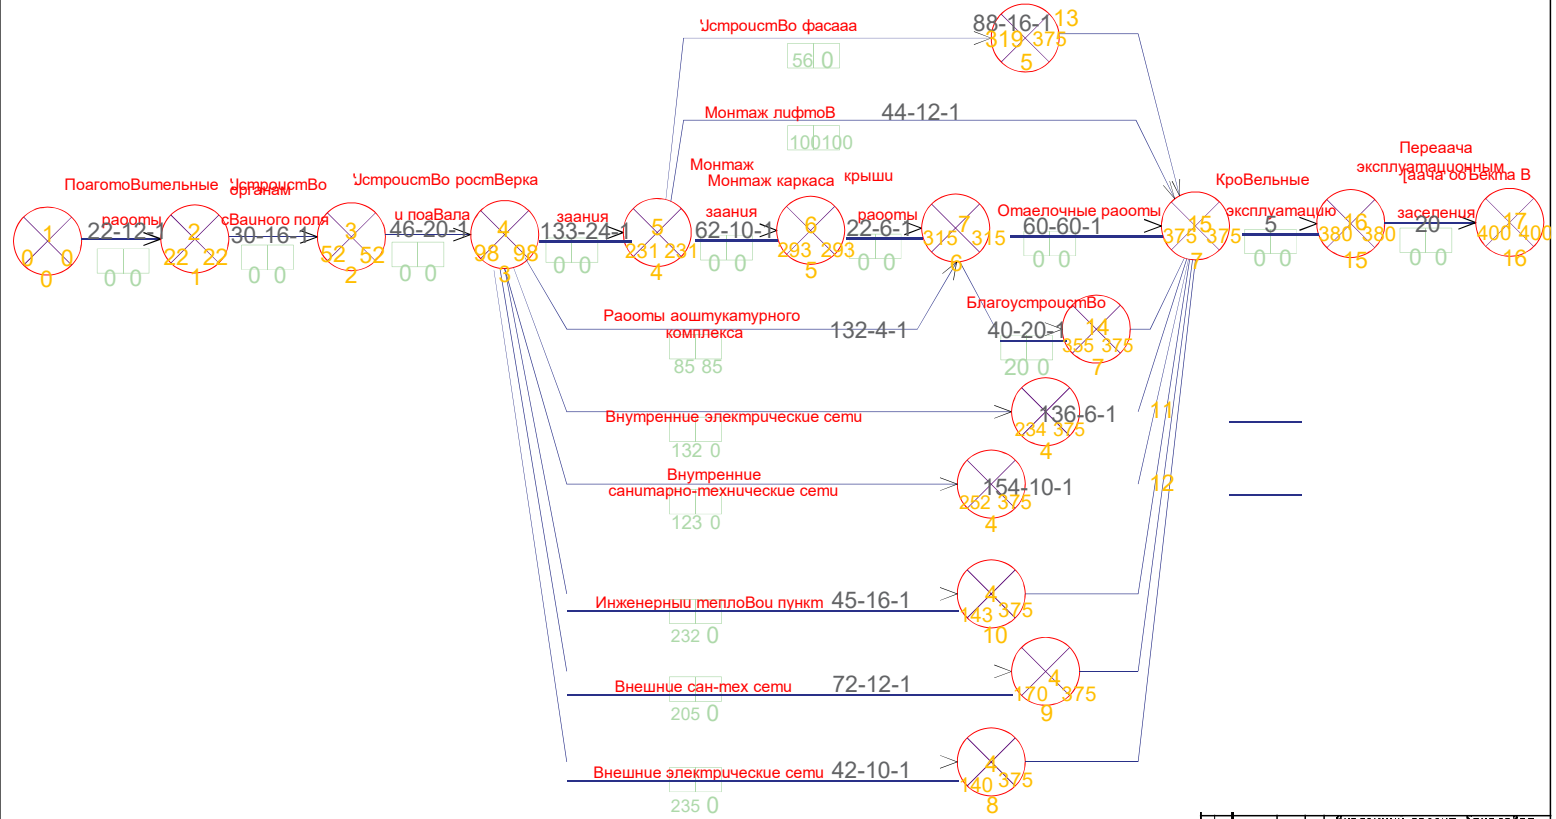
УстроистВо фасааа
88-16-1 13
319 375
5
56 0
Монтаж лифтоВ 44-12-1
100 100
ПоаготоВительные раооты
22-12-1
1
0 0
0
0 0
УстроистВо органам сВаиного поля
30-16-1
2
22 22
1
0 0
УстроистВо ростВерка и поаВала
46-20-1
3
52 52
2
0 0
зaания
133-24-1
4
98 98
3
0 0
Монтаж зaания
62-10-1
5
231 231
4
0 0
Монтаж каркаса крыши
22-6-1
6
293 293
5
0 0
раооты
7
315 315
6
Отаелочные раооты
60-60-1
0 0
КроВельные
15
375 375
7
5
0 0
Переаача эксплуатационным эксплуатацию
16
380 380
15
Таача оо Бекта В заселения
20
0 0
17
400 400
16
Раооты аоштукатурного комплекса
132-4-1
85 85
БлагоустроистВо
40-20-1
14
355 375
7
20 0
Внутренние электрические сети
136-6-1
234 375
4
132 0
11
Внутренние санитарно-технические сети
154-10-1
252 375
4
123 0
12
Инженерныи теплоВои пункт 45-16-1
4
143 375
10
232 0
Внешние сан-тех сети 72-12-1
4
170 375
9
205 0
Внешние электрические сети 42-10-1
4
140 375
8
235 0